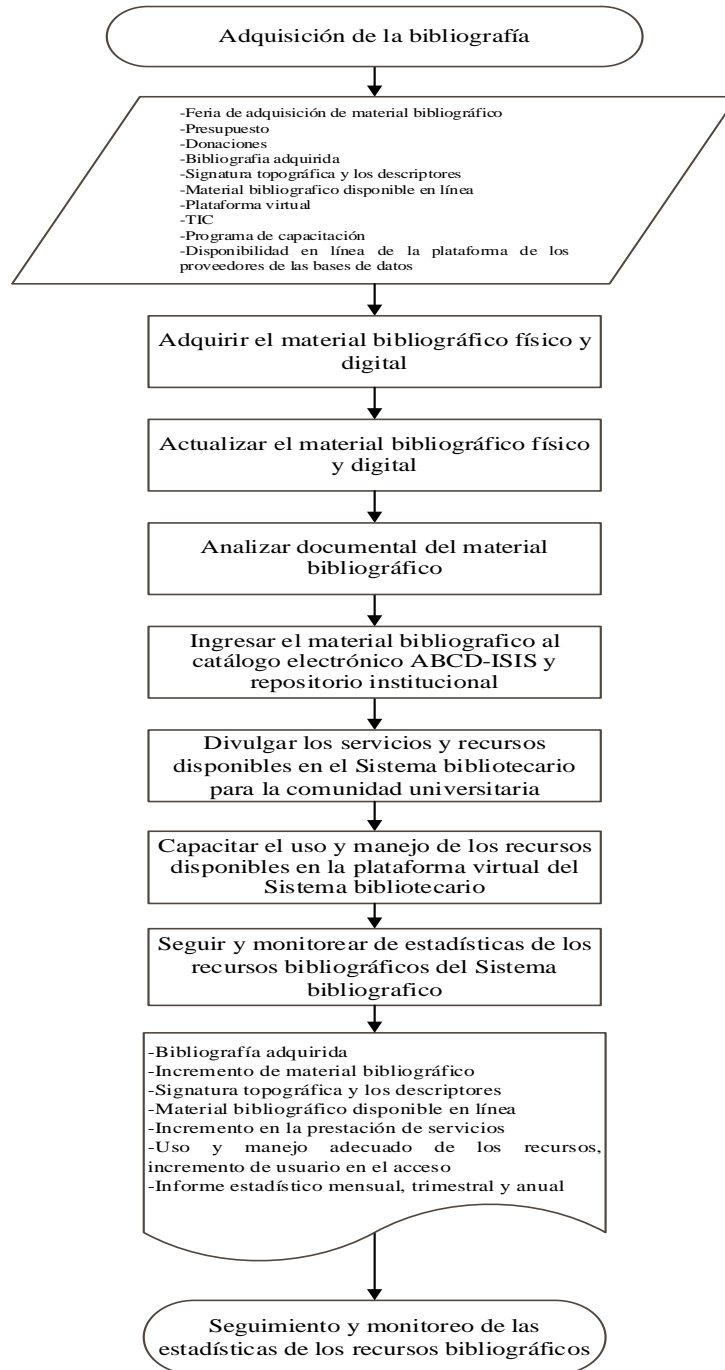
Adquisición de la bibliografía

-Feria de adquisición de material bibliográfico
-Presupuesto
-Donaciones
-Bibliografia adquirida
-Signatura topográfica y los descriptores
-Material bibliografico disponible en línea
-Plataforma virtual
-TIC
-Programa de capacitación
-Disponibilidad en línea de la plataforma de los proveedores de las bases de datos

Adquirir el material bibliográfico físico y digital

Actualizar el material bibliográfico físico y digital

Analizar documental del material bibliográfico

Ingresar el material bibliografico al catálogo electrónico ABCD-ISIS y repositorio institucional

Divulgar los servicios y recursos disponibles en el Sistema bibliotecario para la comunidad universitaria

Capacitar el uso y manejo de los recursos disponibles en la plataforma virtual del Sistema bibliotecario

Seguir y monitorear de estadísticas de los recursos bibliográficos del Sistema bibliografico

-Bibliografía adquirida
-Incremento de material bibliográfico
-Signatura topográfica y los descriptores
-Material bibliográfico disponible en línea
-Incremento en la prestación de servicios
-Uso y manejo adecuado de los recursos, incremento de usuario en el acceso
-Informe estadístico mensual, trimestral y anual

Seguimiento y monitoreo de las estadísticas de los recursos bibliográficos